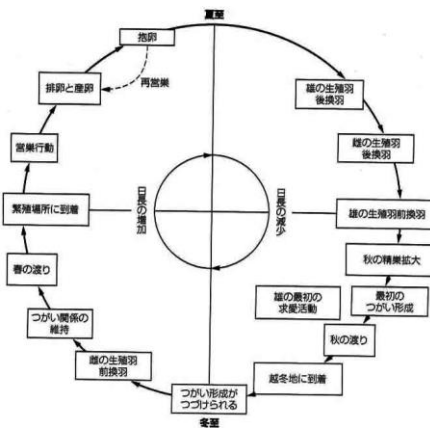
夏至

抱卵

排卵と産卵

再営巣

営巣行動

繁殖場所に到着

春の渡り

つがい関係の維持

雌の生殖羽前換羽

つがい形成がつづけられる

冬至

越冬地に到着

秋の渡り

雄の最初の求愛活動

最初のつがい形成

秋の精巣拡大

雄の生殖羽前換羽

雌の生殖羽後換羽

雄の生殖羽後換羽

日長の増加

日長の減少